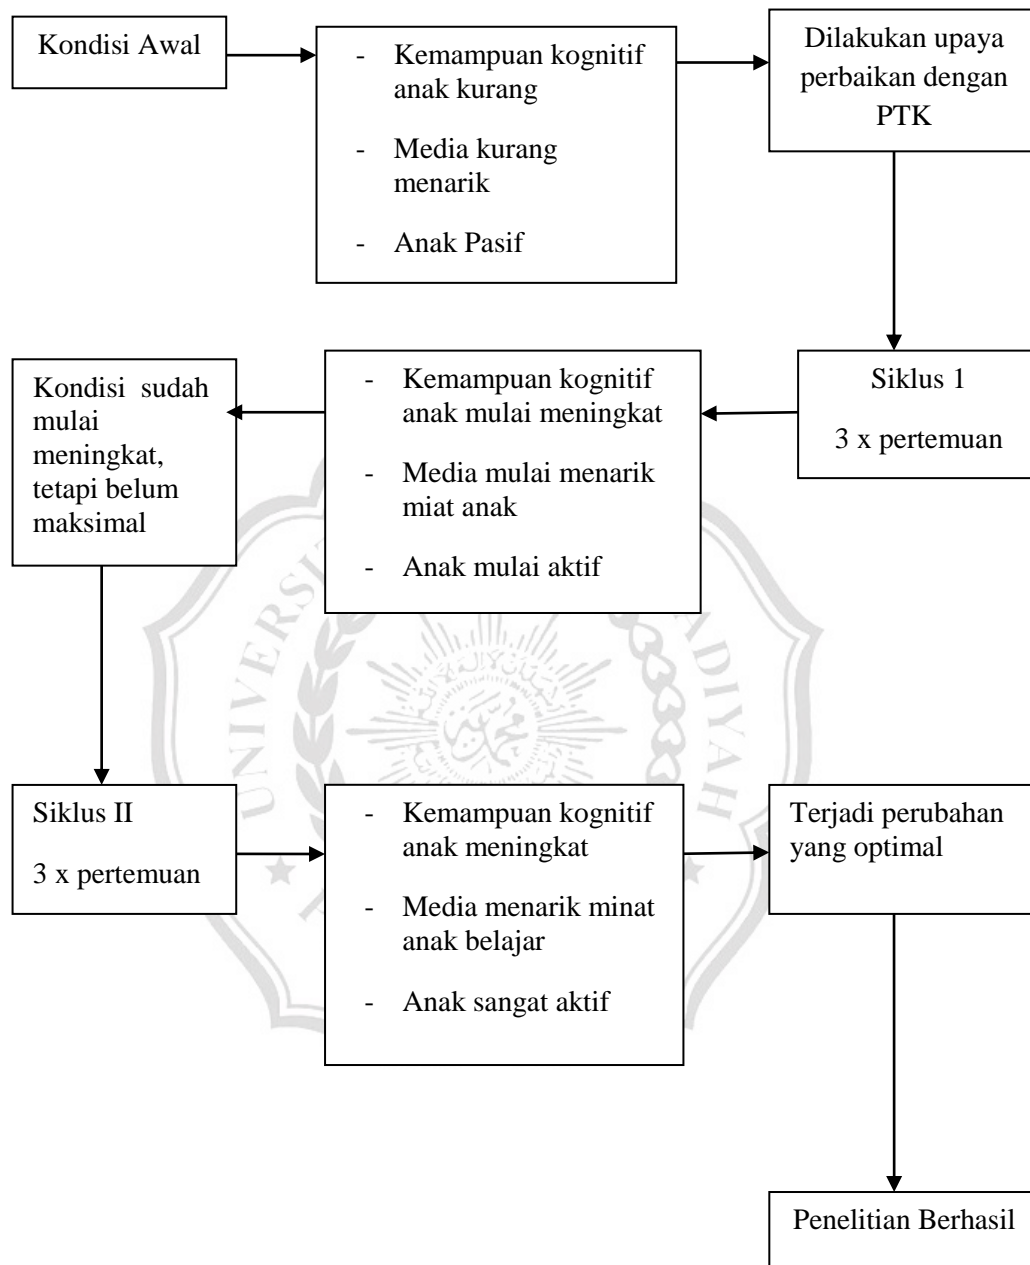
Kondisi Awal

- Kemampuan kognitif anak kurang
- Media kurang menarik
- Anak Pasif

Dilakukan upaya perbaikan dengan PTK

Siklus 1

3 x pertemuan

- Kemampuan kognitif anak mulai meningkat
- Media mulai menarik miat anak
- Anak mulai aktif

Kondisi sudah mulai meningkat, tetapi belum maksimal

Siklus II

3 x pertemuan

- Kemampuan kognitif anak meningkat
- Media menarik minat anak belajar
- Anak sangat aktif

Terjadi perubahan yang optimal

Penelitian Berhasil